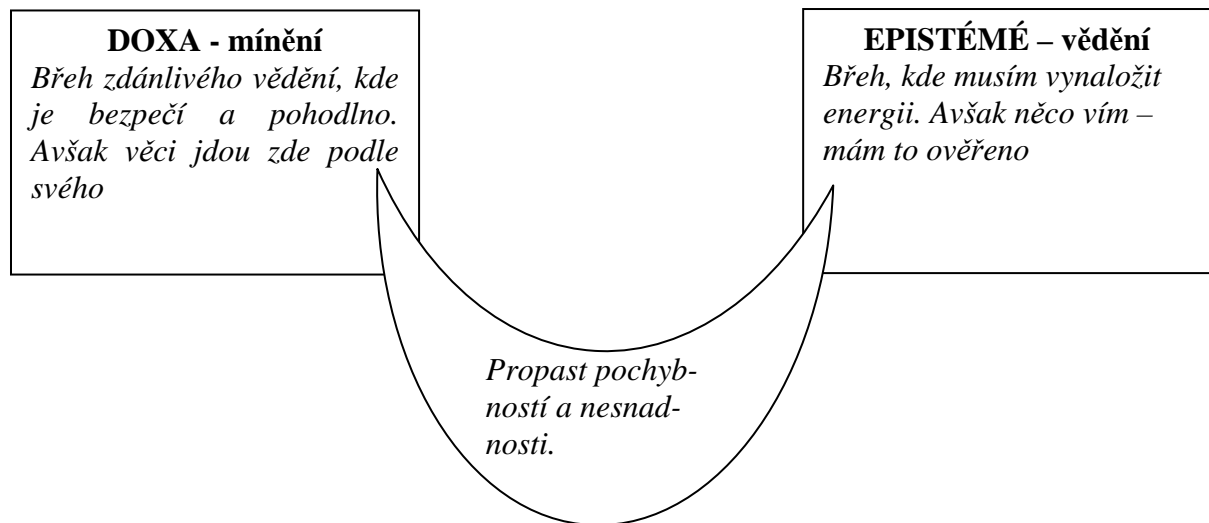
DOXA - mínění
Břeh zdánlivého vědění, kde je bezpečí a pohodlno. Avšak věci jdou zde podle svého

EPISTÉMÉ – vědění
Břeh, kde musím vynaložit energii. Avšak něco vím – mám to ověřeno

Propast pochybností a nesnadnosti.